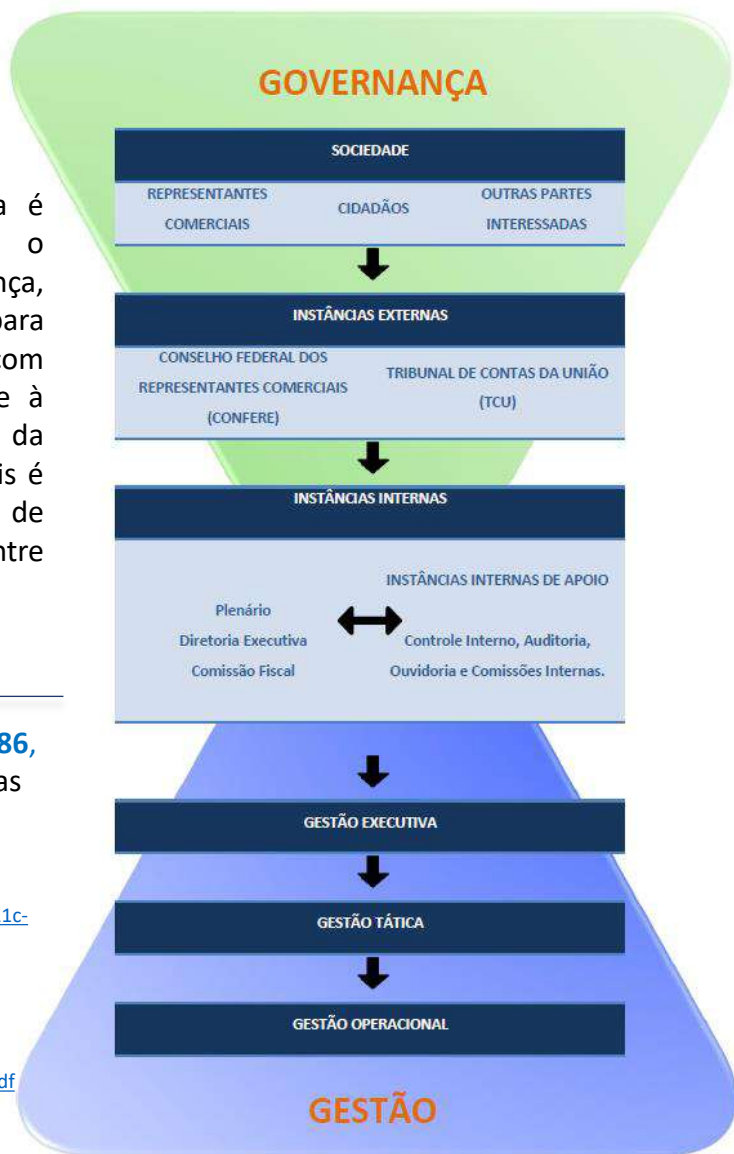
a é
o
nça,
para
com
e à
da
is é
de
ntre

86,
as

1c-

df

GOVERNANÇA

SOCIEDADE

REPRESENTANTES COMERCIAIS

CIDADÃOS

OUTRAS PARTES INTERESSADAS

INSTÂNCIAS EXTERNAS

CONSELHO FEDERAL DOS REPRESENTANTES COMERCIAIS (CONFERE)

TRIBUNAL DE CONTAS DA UNIÃO (TCU)

INSTÂNCIAS INTERNAS

INSTÂNCIAS INTERNAS DE APOIO

Plenário
Diretoria Executiva
Comissão Fiscal

Controle Interno, Auditoria, Ouvidoria e Comissões Internas.

GESTÃO EXECUTIVA

GESTÃO TÁTICA

GESTÃO OPERACIONAL

GESTÃO